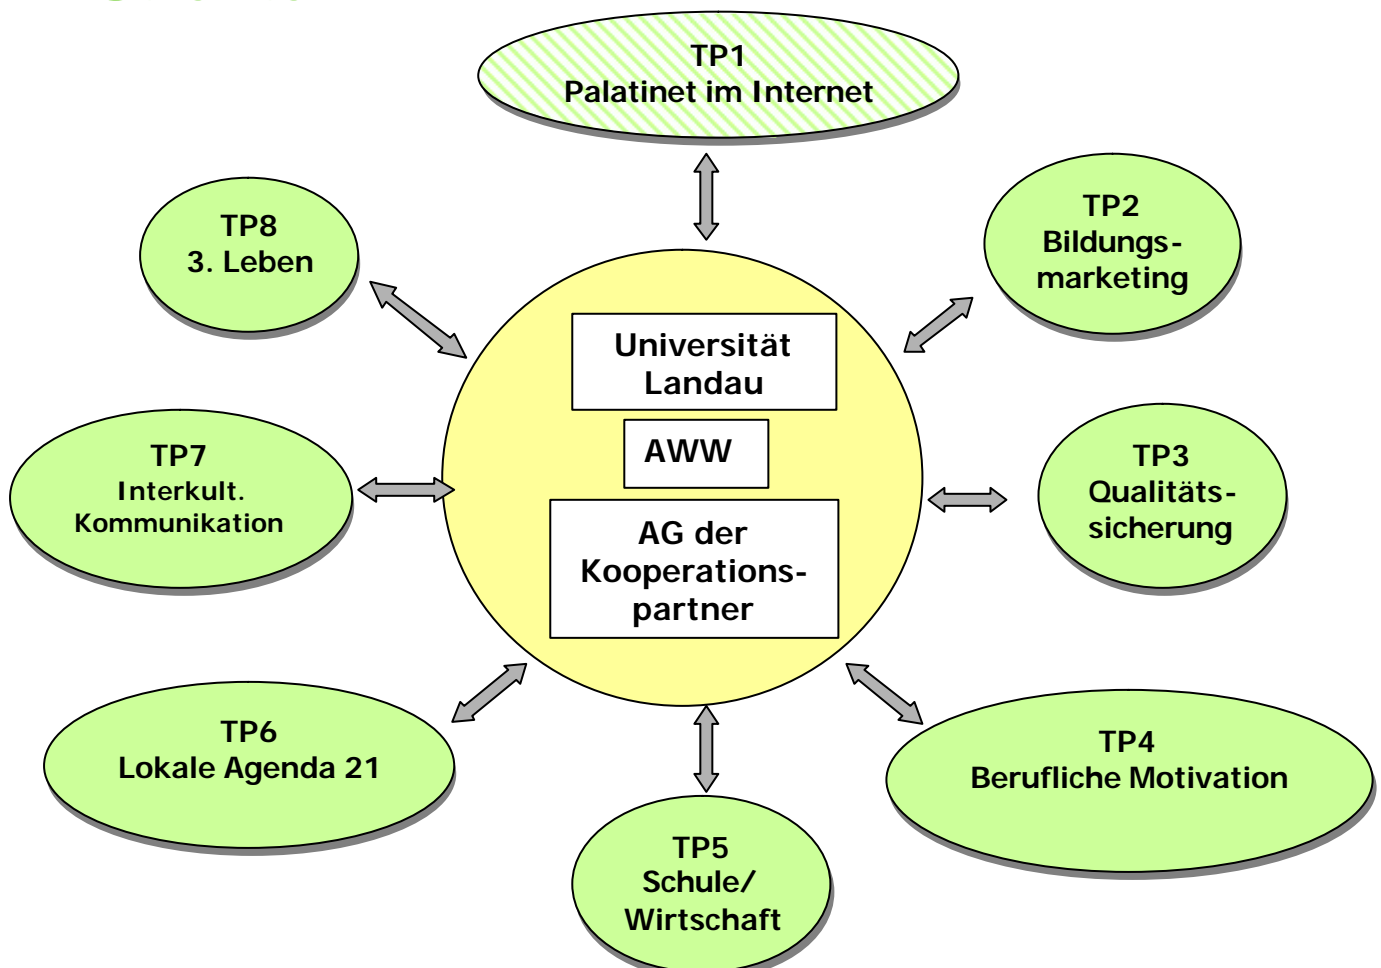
TP1
Palatinet im Internet

TP8
3. Leben

TP2
Bildungs-
marketing

Universität
Landau

AWW

AG der
Kooperations-
partner

TP7
Interkult.
Kommunikation

TP3
Qualitäts-
sicherung

TP6
Lokale Agenda 21

TP4
Berufliche Motivation

TP5
Schule/
Wirtschaft